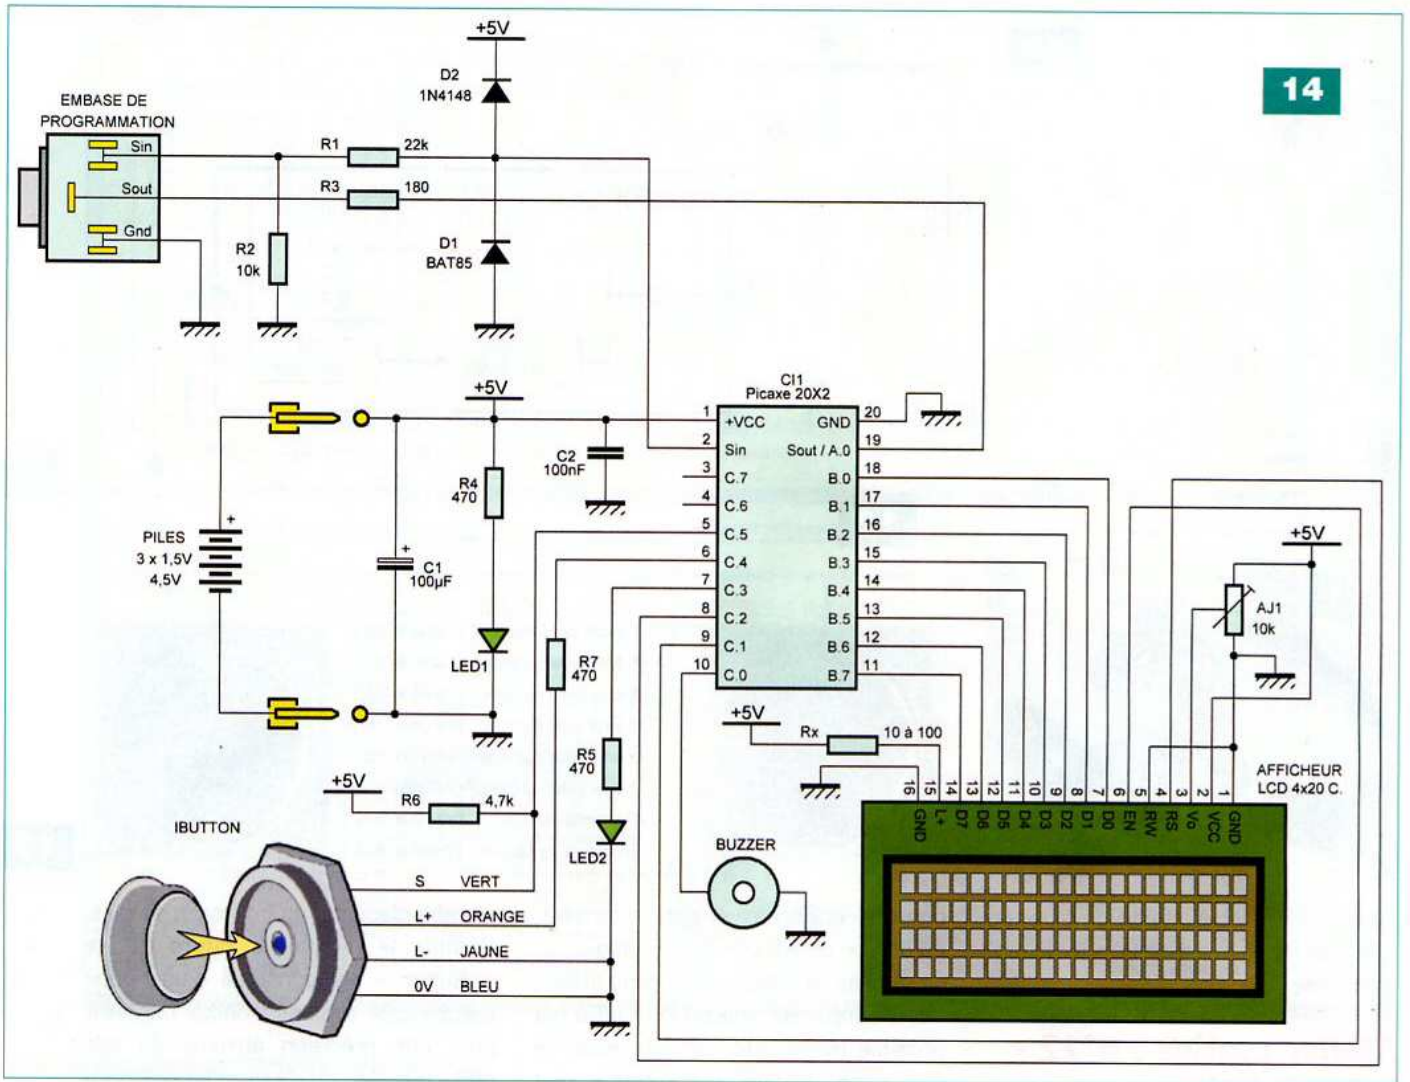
14

+5V

D2
1N4148

EMBASE DE
PROGRAMMATION

Sin
Sout
Gnd

R1 22k
R3 180

R2
10k

D1
BAT85

+5V

CI1
Picaxe 20X2

1 +VCC
2 Sin
3 C.7
4 C.6
5 C.5
6 C.4
7 C.3
8 C.2
9 C.1
10 C.0

GND 20
Sout / A.0 19
B.0 18
B.1 17
B.2 16
B.3 15
B.4 14
B.5 13
B.6 12
B.7 11

C2
100nF

R4
470

PILES
3 x 1,5V
4,5V

C1
100µF

LED1

R7
470

R5
470

LED2

+5V

AJ1
10k

+5V

Rx 10 à 100

+5V

R6 4,7k

16 15 14 13 12 11 10 9 8 7 6 5 4 3 2 1
GND L+ D7 D6 D5 D4 D3 D2 D1 D0 EN RW RS Vo VCC GND

AFFICHEUR
LCD 4x20 C.

IBUTTON

BUZZER

S VERT
L+ ORANGE
L- JAUNE
0V BLEU